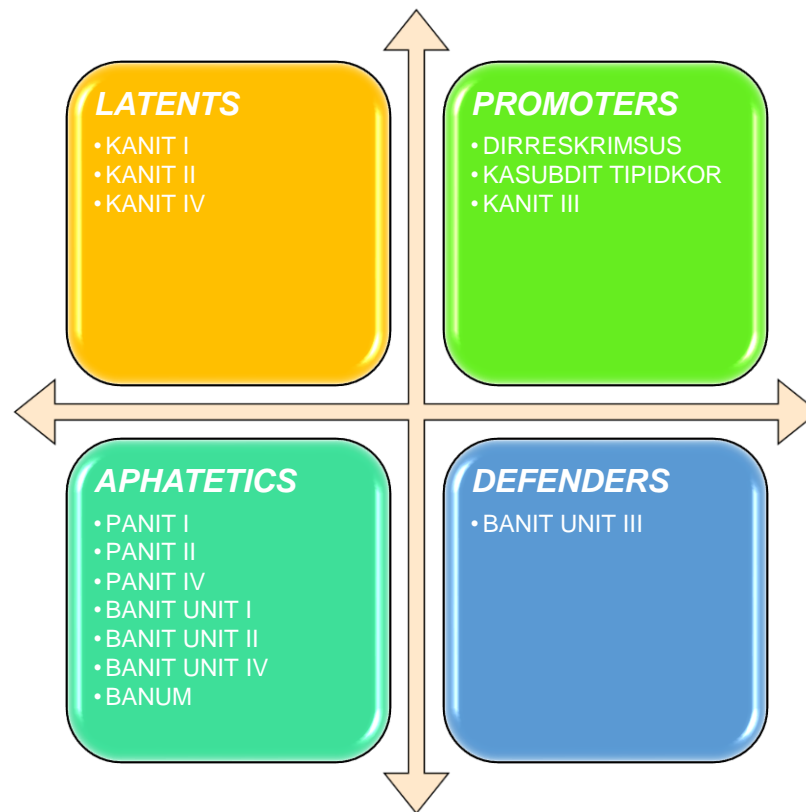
LATENTS
• KANIT I
• KANIT II
• KANIT IV

PROMOTERS
• DIRRESKRIMSUS
• KASUBDIT TIPIDKOR
• KANIT III

APHATETICS
• PANIT I
• PANIT II
• PANIT IV
• BANIT UNIT I
• BANIT UNIT II
• BANIT UNIT IV
• BANUM

DEFENDERS
• BANIT UNIT III